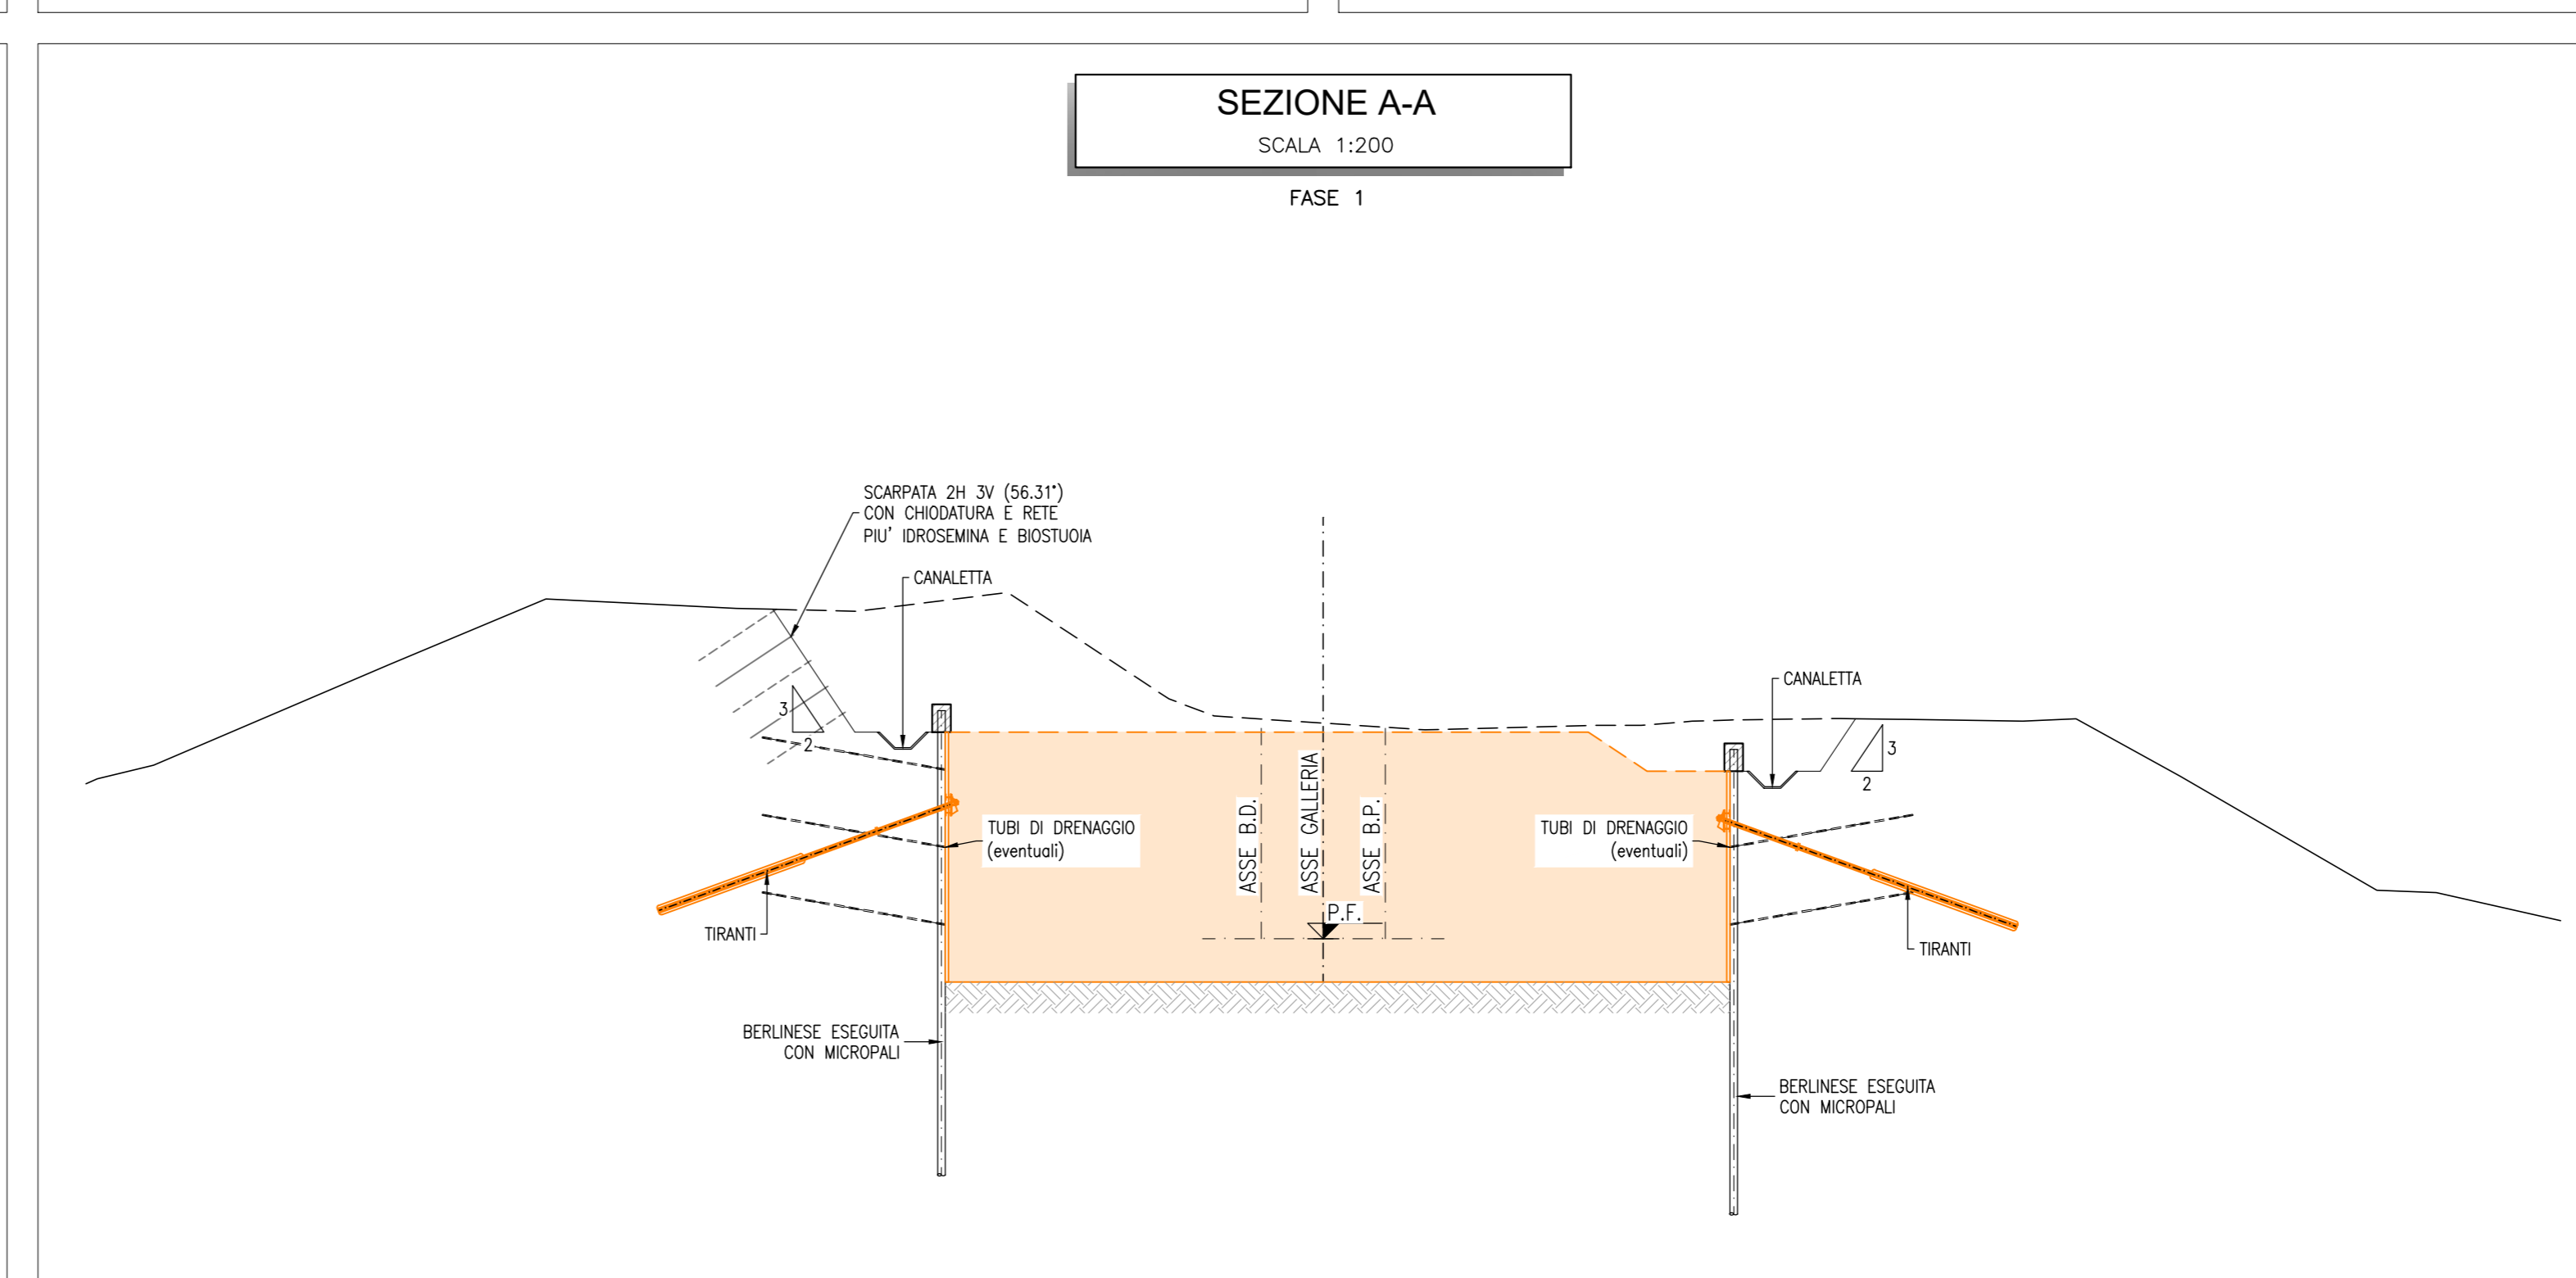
SEZIONE A-A
SCALA 1:200

FASE 1

SCARPATA 2H 3V (56.31°)
CON CHIODATURA E RETE
PIU' IDROSEMINA E BIOSTUOIA

CANALETTA

3
2

TUBI DI DRENAGGIO
(eventuali)

TIRANTI

BERLINESE ESEGUITA
CON MICROPALI

ASSE B.D.

ASSE GALLERIA

ASSE B.P.

P.F.

CANALETTA

3
2

TUBI DI DRENAGGIO
(eventuali)

TIRANTI

BERLINESE ESEGUITA
CON MICROPALI